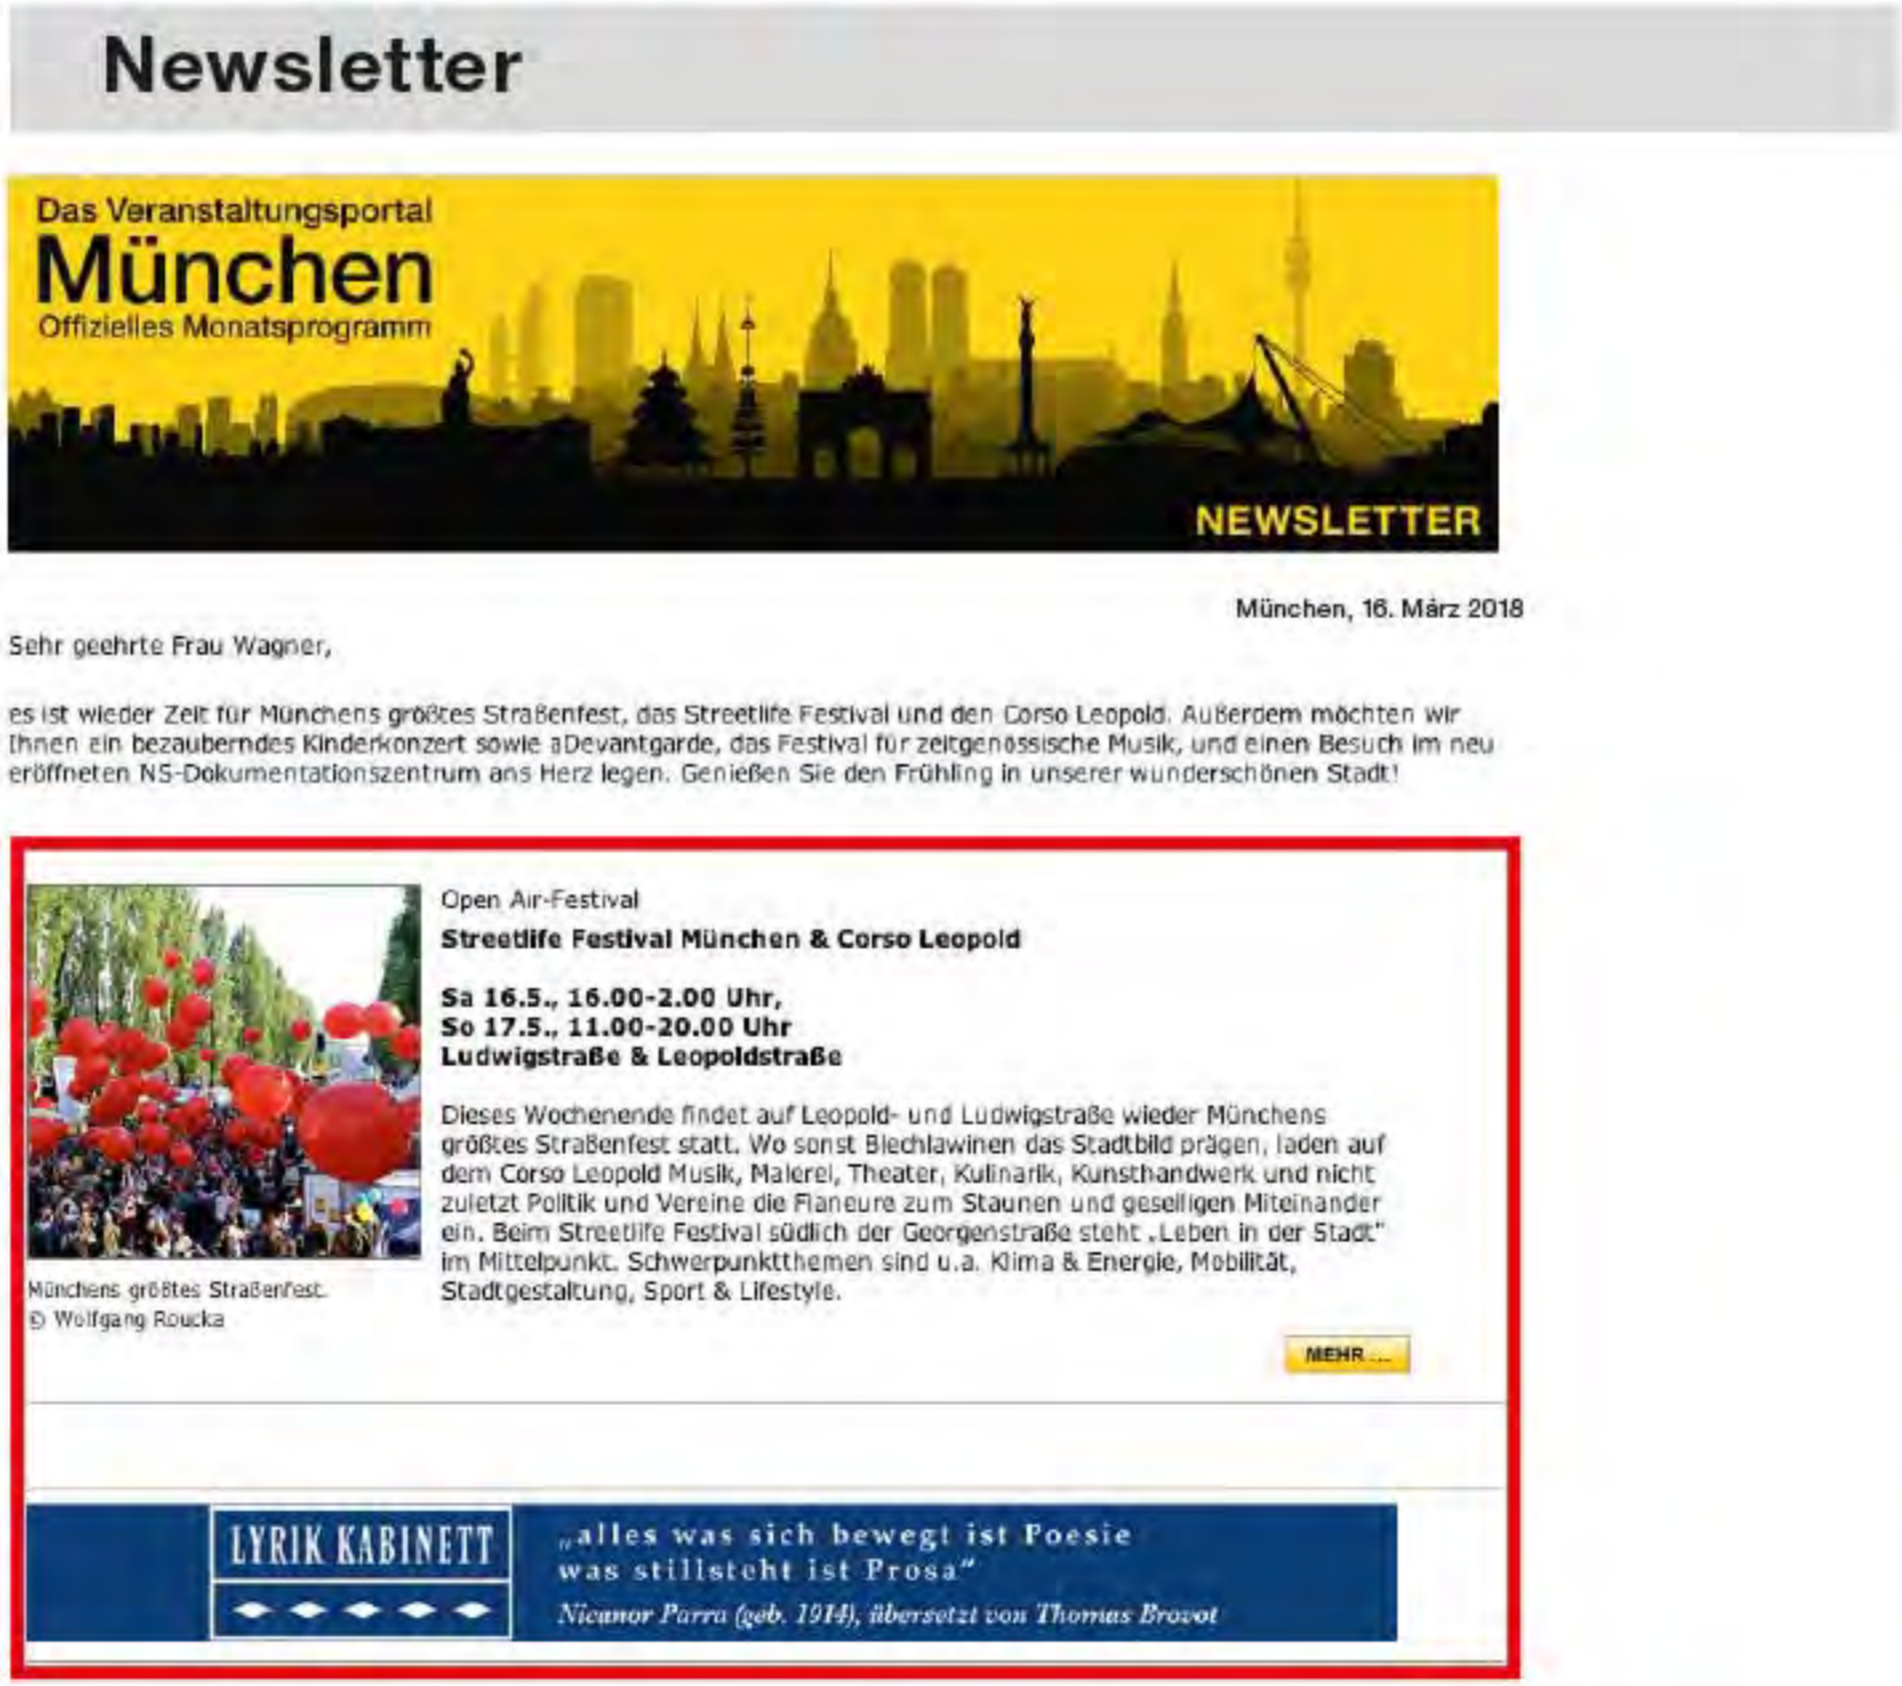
Newsletter

Das Veranstaltungsportal
München
Offizielles Monatsprogramm

NEWSLETTER

München, 16. März 2018

Sehr geehrte Frau Wagner,

es ist wieder Zeit für Münchens größtes Straßenfest, das Streetlife Festival und den Corso Leopold. Außerdem möchten wir Ihnen ein bezauberndes Kinderkonzert sowie aDevantgarde, das Festival für zeitgenössische Musik, und einen Besuch im neu eröffneten NS-Dokumentationszentrum ans Herz legen. Genießen Sie den Frühling in unserer wunderschönen Stadt!

Open Air-Festival

Streetlife Festival München & Corso Leopold

Sa 16.5., 16.00-2.00 Uhr,
So 17.5., 11.00-20.00 Uhr
Ludwigstraße & Leopoldstraße

Dieses Wochenende findet auf Leopold- und Ludwigstraße wieder Münchens größtes Straßenfest statt. Wo sonst Blechlawinen das Stadtbild prägen, laden auf dem Corso Leopold Musik, Malerei, Theater, Kulinarik, Kunsthandwerk und nicht zuletzt Politik und Vereine die Flaneure zum Staunen und geselligen Miteinander ein. Beim Streetlife Festival südlich der Georgenstraße steht „Leben in der Stadt" im Mittelpunkt. Schwerpunktthemen sind u.a. Klima & Energie, Mobilität, Stadtgestaltung, Sport & Lifestyle.

Münchens größtes Straßenfest.
© Wolfgang Roucka

MEHR ...

LYRIK KABINETT

„alles was sich bewegt ist Poesie
was stillsteht ist Prosa"
Nicanor Parra (geb. 1914), übersetzt von Thomas Brovot